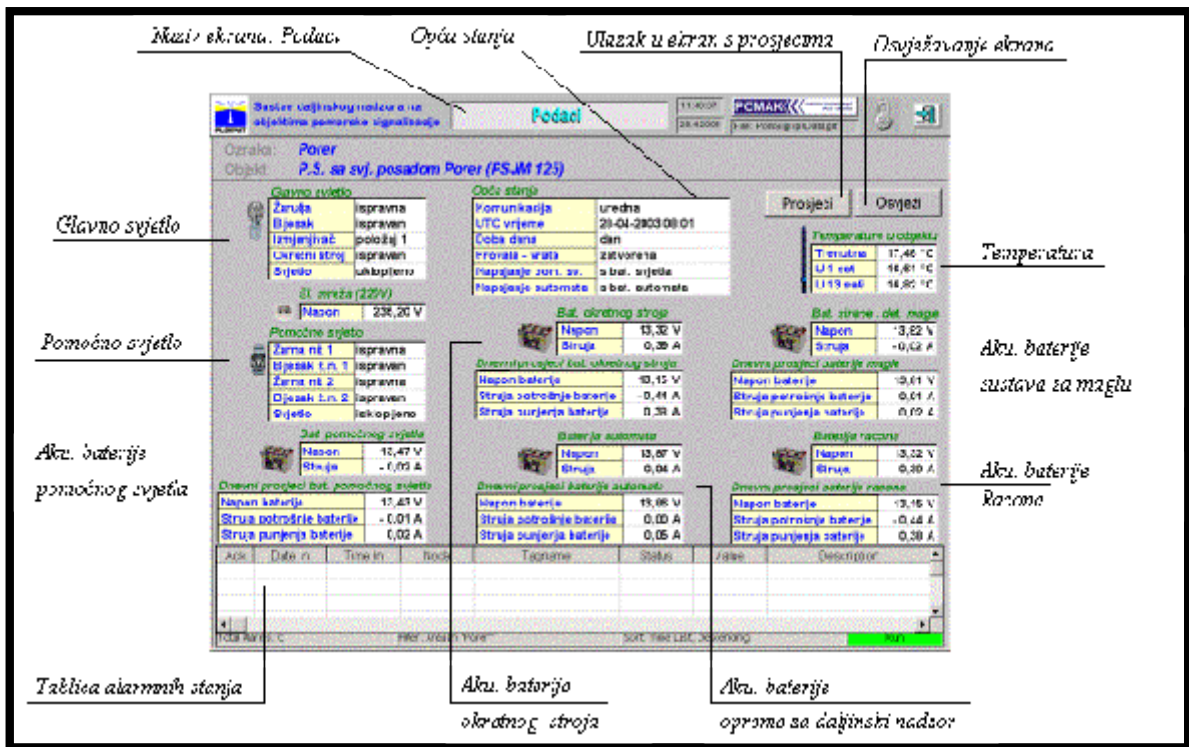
Naziv ekrana: Podaci

Opća stanja

Ulazak u ekran s prosjecima

Osvježavanje ekrana

Sustav daljinskog nadzora na objektima pomorske signalizacije

Podaci

11:40:07

29.4.2003

PCMAK

Ozraka: Porer

Objekt: P.S. sa svj. posadom Porer (FSJM 125)

Glavno svjetlo

| Žarulja | ispravna |
|---|---|
| Bljesak | ispravan |
| Izmjenjivač | položaj 1 |
| Okretni stroj | ispravan |
| Svjetlo | uključeno |

El. mreža (220V)

| Napon | 238,20 V |
|---|---|

Opća stanja

| Komunikacija | uredna |
|---|---|
| UTC vrijeme | 29-04-2003 08:01 |
| Doba dana | dan |
| Provala - vrata | zatvorena |
| Napajanje zori. sv. | s bat. svjetla |
| Napajanje automata | s bat. automata |

Prosjeci

Osvjezi

Temperature u objektu

| Trenutna | 17,46 °C |
|---|---|
| U 1 sat | 16,61 °C |
| U 13 sati | 16,80 °C |

Glavno svjetlo

Temperatura

Pomoćno svjetlo

| Žarulja nit 1 | ispravna |
|---|---|
| Bljesak t.n. 1 | ispravan |
| Žarulja nit 2 | ispravna |
| Bljesak t.n. 2 | ispravan |
| Svjetlo | isključeno |

Pomoćno svjetlo

Bat. okretnog stroja

| Napon | 13,32 V |
|---|---|
| Struja | 0,38 A |

Dnevni prosjeci bat. okretnog stroja

| Napon baterije | 13,15 V |
|---|---|
| Struja potrošnje baterije | -0,41 A |
| Struja punjenja baterije | 0,38 A |

Bat. sirene - det. magle

| Napon | 13,82 V |
|---|---|
| Struja | -0,02 A |

Dnevni prosjeci baterije magle

| Napon baterije | 13,01 V |
|---|---|
| Struja potrošnje baterije | 0,01 A |
| Struja punjenja baterije | 0,02 A |

Aku. baterije sustava za maglu

Bat. pomoćnog svjetla

| Napon | 13,47 V |
|---|---|
| Struja | -0,03 A |

Dnevni prosjeci bat. pomoćnog svjetla

| Napon baterije | 13,43 V |
|---|---|
| Struja potrošnje baterije | -0,01 A |
| Struja punjenja baterije | 0,02 A |

Baterija automata

| Napon | 13,87 V |
|---|---|
| Struja | 0,04 A |

Dnevni prosjeci baterije automata

| Napon baterije | 13,88 V |
|---|---|
| Struja potrošnje baterije | 0,00 A |
| Struja punjenja baterije | 0,05 A |

Baterija racona

| Napon | 13,32 V |
|---|---|
| Struja | 0,30 A |

Dnevni prosjeci baterije racona

| Napon baterije | 13,15 V |
|---|---|
| Struja potrošnje baterije | -0,44 A |
| Struja punjenja baterije | 0,38 A |

Aku. baterije pomoćnog svjetla

Aku. baterije Racona

| Ack | Date in | Time in | Node | Tagname | Status | Value | Description |
|---|---|---|---|---|---|---|---|

Total Alarms: 0

Filter: ...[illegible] 'Porer'

Sort: Time Last, Descending

Run

Tablica alarmnih stanja

Aku. baterija okretnog stroja

Aku. baterije opreme za daljinski nadzor